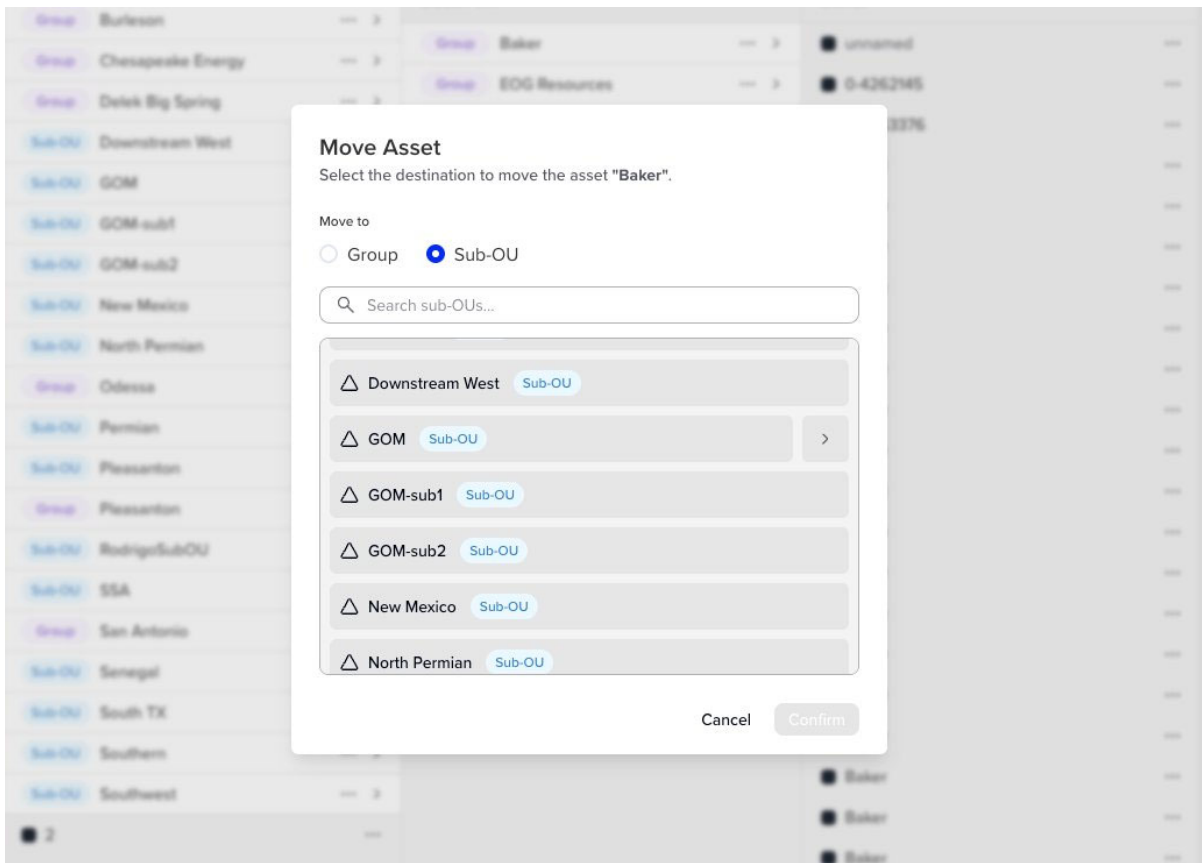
Group Burleson
Group Chesapeake Energy
Group Delek Big Spring
Sub-OU Downstream West
Sub-OU GOM
Sub-OU GOM-sub1
Sub-OU GOM-sub2
Sub-OU New Mexico
Sub-OU North Permian
Group Odessa
Sub-OU Permian
Sub-OU Pleasanton
Group Pleasanton
Sub-OU RodrigoSubOU
Sub-OU SSA
Group San Antonio
Sub-OU Senegal
Sub-OU South TX
Sub-OU Southern
Sub-OU Southwest
2

Group Baker
Group EOG Resources

unnamed
0-4262145
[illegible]3376
Baker
Baker
Baker

Move Asset
Select the destination to move the asset "Baker".

Move to
Group Sub-OU

Search sub-OUs...

Downstream West Sub-OU
GOM Sub-OU >
GOM-sub1 Sub-OU
GOM-sub2 Sub-OU
New Mexico Sub-OU
North Permian Sub-OU

Cancel Confirm